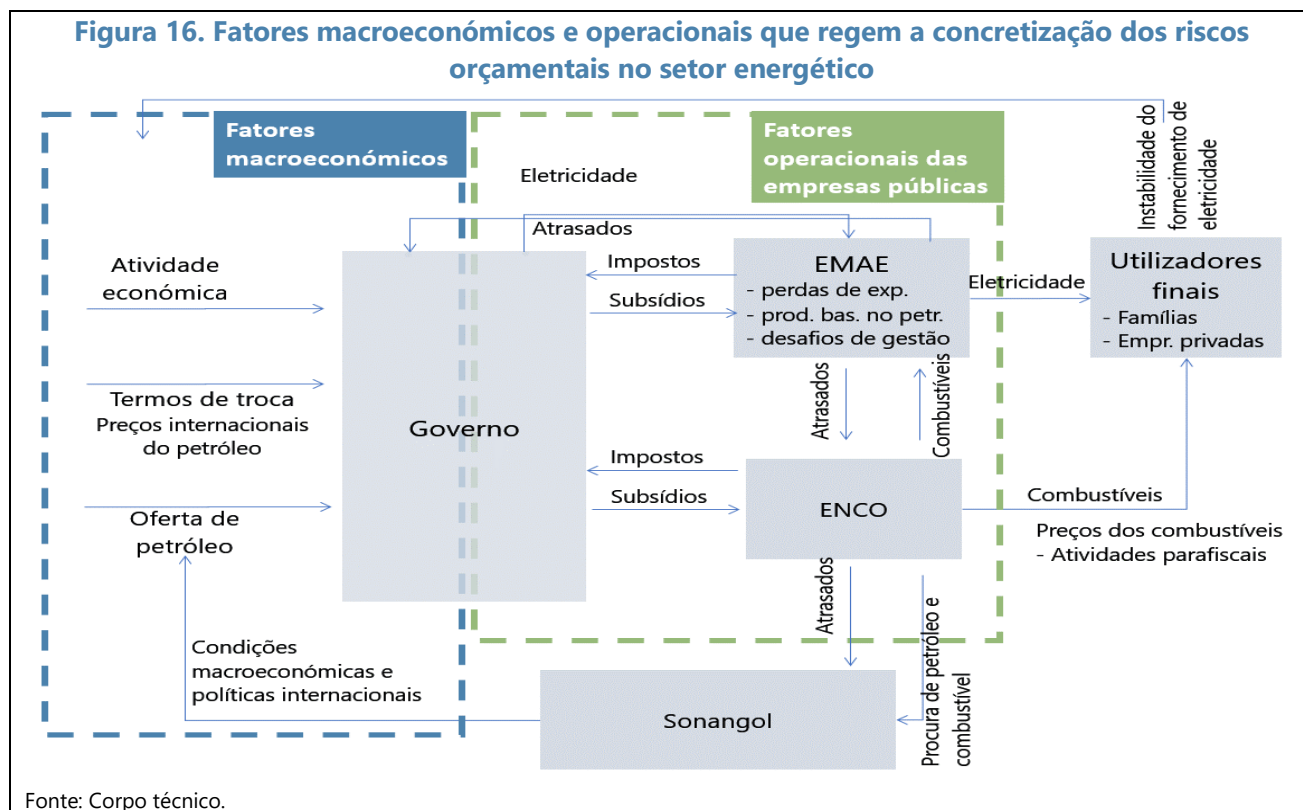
Figura 16. Fatores macroeconómicos e operacionais que regem a concretização dos riscos orçamentais no setor energético

Fatores macroeconómicos

Fatores operacionais das empresas públicas

Eletricidade

Instabilidade do fornecimento de eletricidade

Atrasados

Atividade económica

Termos de troca
Preços internacionais do petróleo

Oferta de petróleo

Governo

Impostos

Subsídios

EMAE
- perdas de exp.
- prod. bas. no petr.
- desafios de gestão

Eletricidade

Utilizadores finais
- Famílias
- Empr. privadas

Atrasados

Combustíveis

Impostos

Subsídios

ENCO

Combustíveis

Preços dos combustíveis
- Atividades parafiscais

Atrasados

Procura de petróleo e combustível

Condições macroeconómicas e políticas internacionais

Sonangol

Fonte: Corpo técnico.